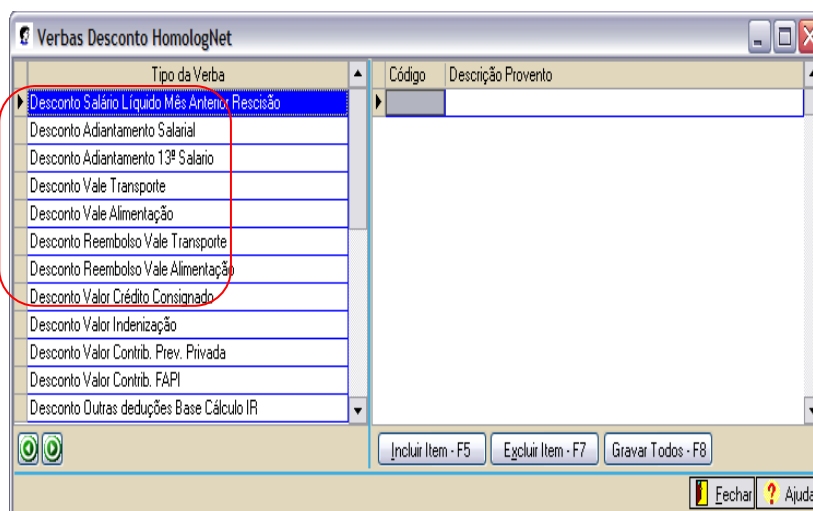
Verbas Desconto HomologNet

| Tipo da Verba |
|---|
| Desconto Salário Líquido Mês Anterior Rescisão |
| Desconto Adiantamento Salarial |
| Desconto Adiantamento 13º Salario |
| Desconto Vale Transporte |
| Desconto Vale Alimentação |
| Desconto Reembolso Vale Transporte |
| Desconto Reembolso Vale Alimentação |
| Desconto Valor Crédito Consignado |
| Desconto Valor Indenização |
| Desconto Valor Contrib. Prev. Privada |
| Desconto Valor Contrib. FAPI |
| Desconto Outras deduções Base Cálculo IR |

| Código | Descrição Provento |
|---|---|
| | |

Incluir Item - F5
Excluir Item - F7
Gravar Todos - F8
Fechar
Ajuda